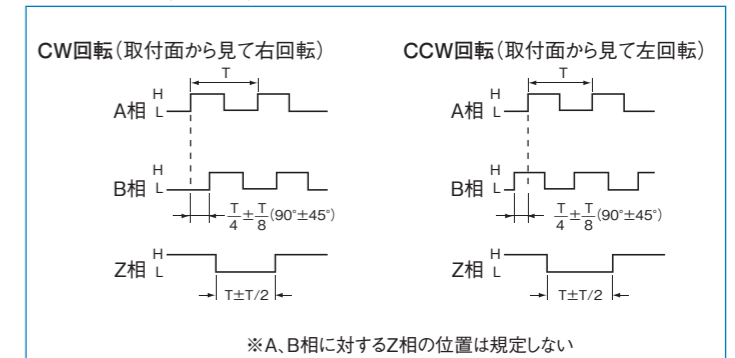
CW回転（取付面から見て右回転）

T

A相 H L

B相 H L

$\frac{T}{4}\pm\frac{T}{8}$(90°±45°)

Z相 H L

T±T/2

CCW回転（取付面から見て左回転）

T

A相 H L

B相 H L

$\frac{T}{4}\pm\frac{T}{8}$(90°±45°)

Z相 H L

T±T/2

※A、B相に対するZ相の位置は規定しない